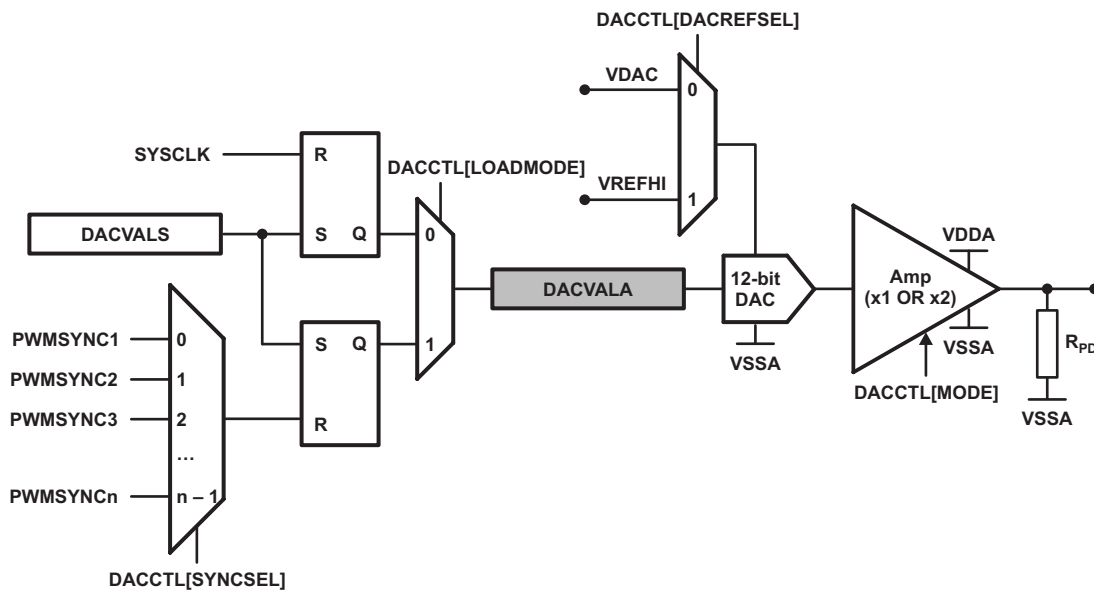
DACCTL[DACREFSEL]

VDAC

0

VREFHI

1

SYSCLK

R

DACCTL[LOADMODE]

DACVALS

S

Q

0

DACVALA

12-bit DAC

VSSA

Amp (x1 OR x2)

VDDA

VSSA

DACCTL[MODE]

$R_{PD}$

VSSA

PWMSYNC1

0

PWMSYNC2

1

PWMSYNC3

2

…

PWMSYNCn

n – 1

S

Q

1

R

DACCTL[SYNCSEL]